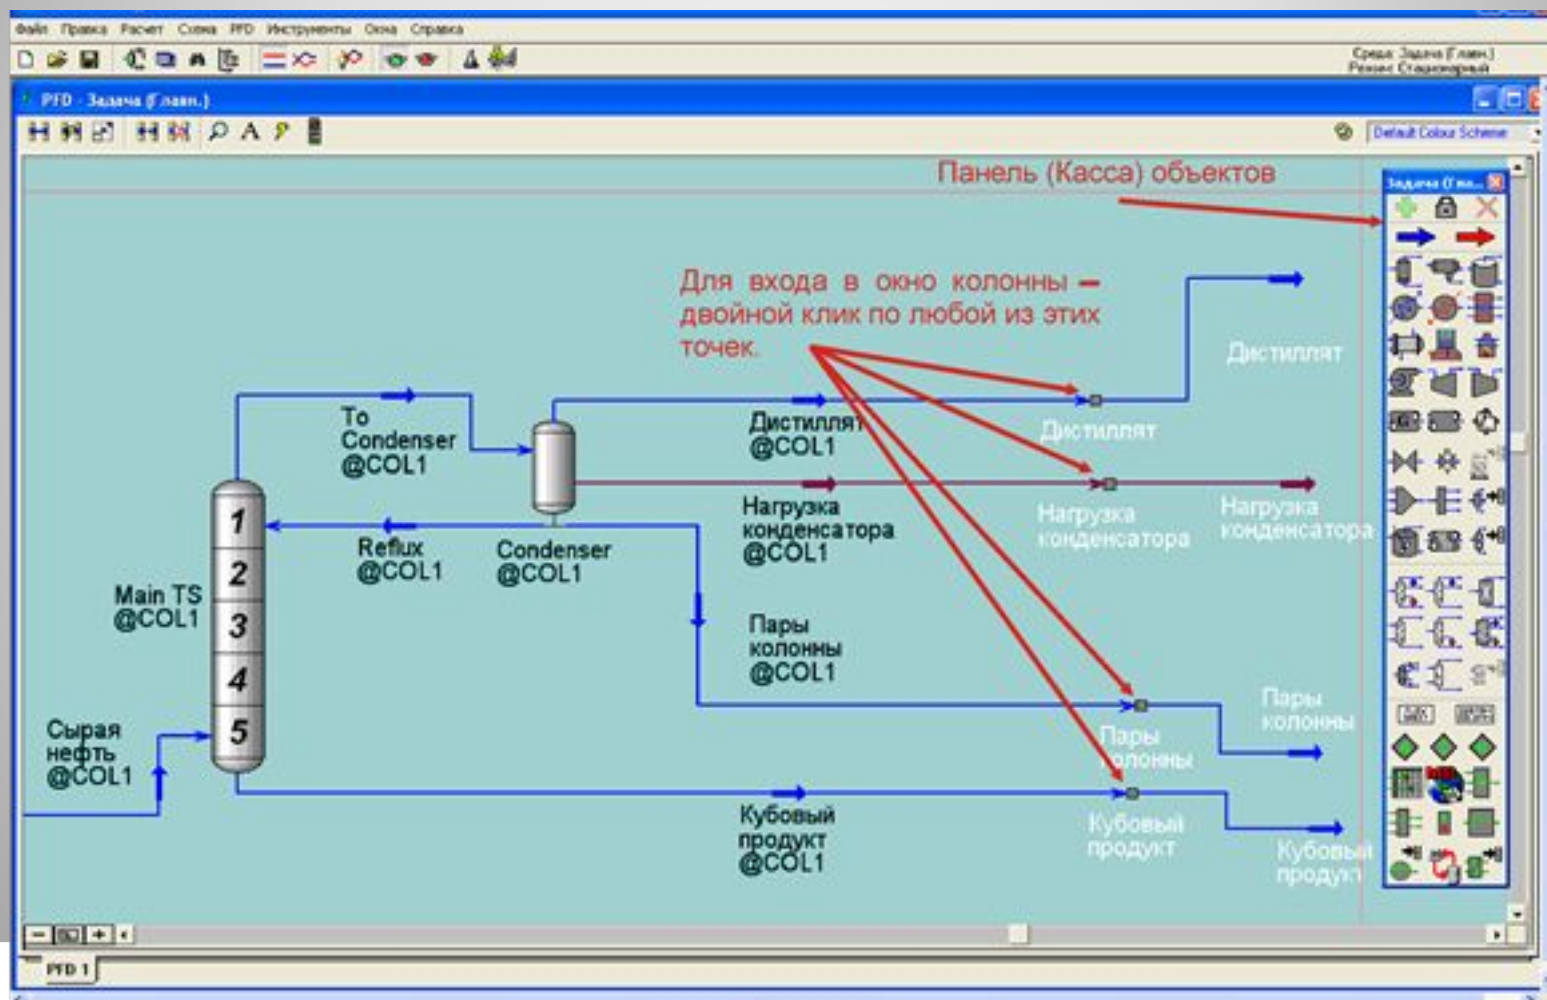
Файл Правка Расчет Схема PFD Инструменты Окна Справка

Среда: Задача (Главн.)
Режим: Стационарный

PFD - Задача (Главн.)

Default Colour Scheme

Панель (Касса) объектов

Задача (Главн...

Для входа в окно колонны – двойной клик по любой из этих точек.

Дистиллят

To Condenser @COL1

Дистиллят @COL1

Дистиллят

1

2

3

4

5

Main TS @COL1

Reflux @COL1

Condenser @COL1

Нагрузка конденсатора @COL1

Нагрузка конденсатора

Нагрузка конденсатора

Пары колонны @COL1

Пары колонны

Пары колонны

Сырая нефть @COL1

Кубовый продукт @COL1

Кубовый продукт

Кубовый продукт

PFD 1